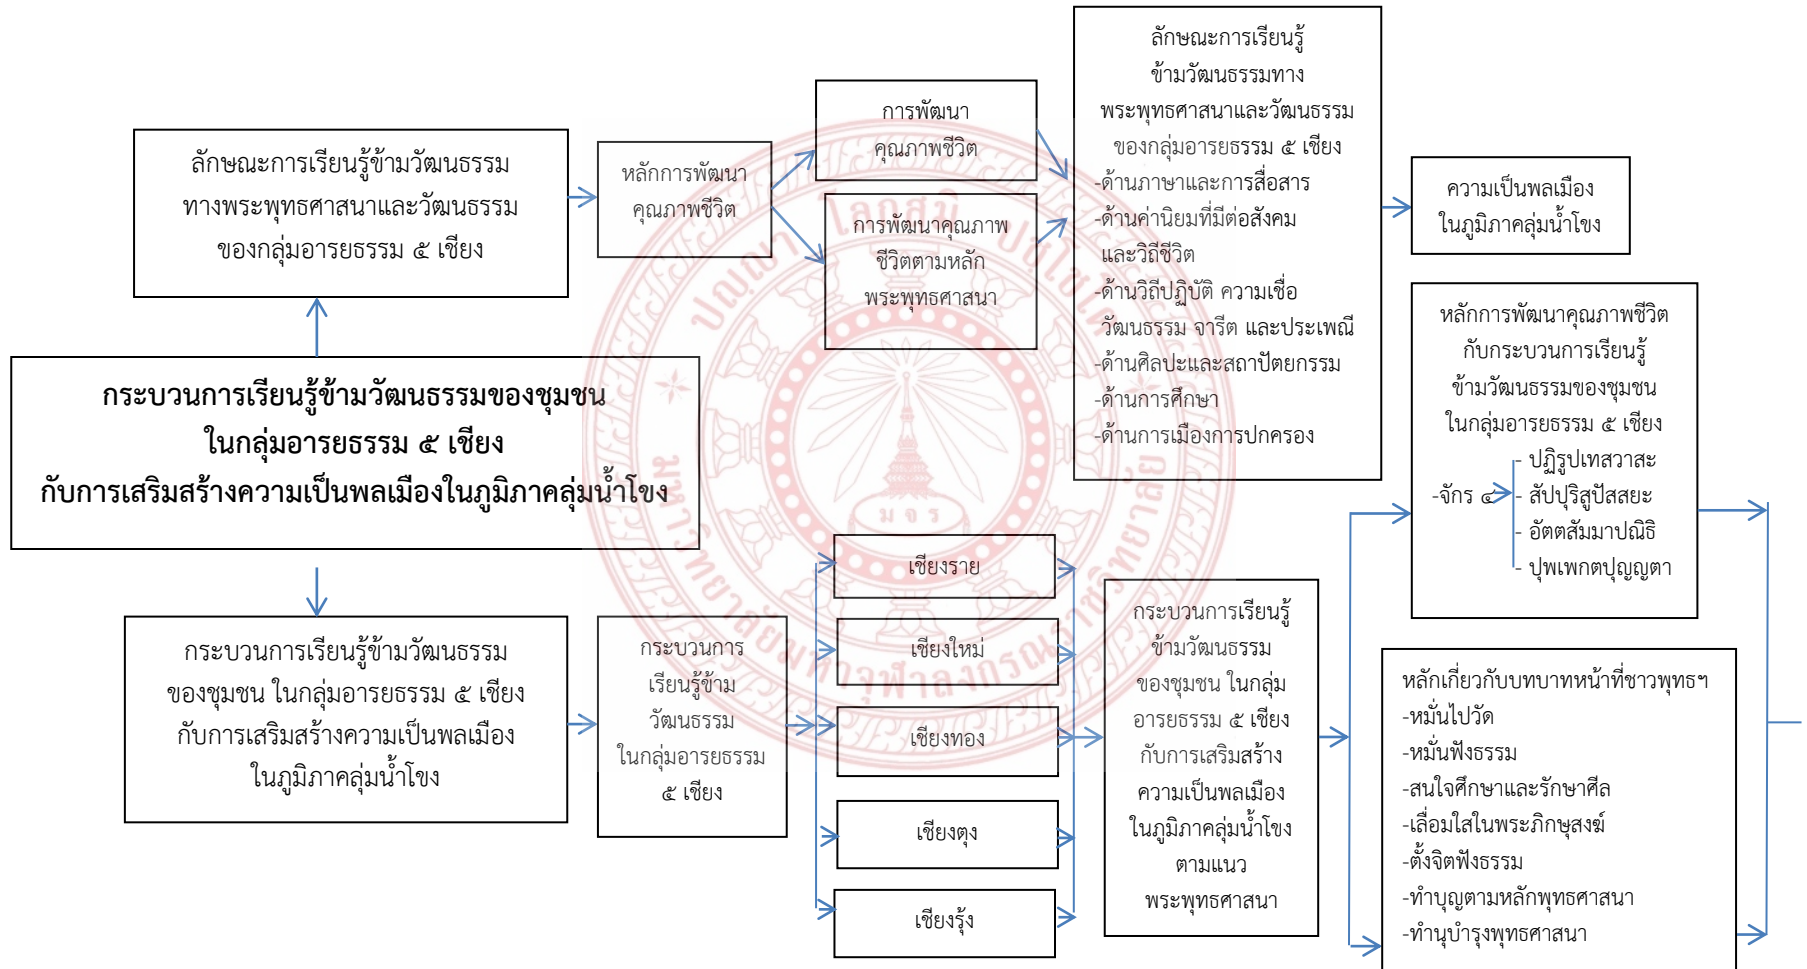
ลักษณะการเรียนรู้ข้ามวัฒนธรรมทางพระพุทธศาสนาและวัฒนธรรมของกลุ่มอารยธรรม ๕ เชียง

หลักการพัฒนาคุณภาพชีวิต

การพัฒนาคุณภาพชีวิต

การพัฒนาคุณภาพชีวิตตามหลักพระพุทธศาสนา

ลักษณะการเรียนรู้ข้ามวัฒนธรรมทางพระพุทธศาสนาและวัฒนธรรมของกลุ่มอารยธรรม ๕ เชียง
-ด้านภาษาและการสื่อสาร
-ด้านค่านิยมที่มีต่อสังคมและวิถีชีวิต
-ด้านวิถีปฏิบัติ ความเชื่อ วัฒนธรรม จารีต และประเพณี
-ด้านศิลปะและสถาปัตยกรรม
-ด้านการศึกษา
-ด้านการเมืองการปกครอง

ความเป็นพลเมืองในภูมิภาคลุ่มน้ำโขง

กระบวนการเรียนรู้ข้ามวัฒนธรรมของชุมชน ในกลุ่มอารยธรรม ๕ เชียง กับการเสริมสร้างความเป็นพลเมืองในภูมิภาคลุ่มน้ำโขง

หลักการพัฒนาคุณภาพชีวิตกับกระบวนการเรียนรู้ข้ามวัฒนธรรมของชุมชนในกลุ่มอารยธรรม ๕ เชียง
-จักร ๔ - ปฏิรูปเทสวาสะ
- สัปปุริสูปัสสยะ
- อัตตสัมมาปณิธิ
- ปุพเพกตปุญญตา

เชียงราย

เชียงใหม่

เชียงทอง

เชียงตุง

เชียงรุ้ง

กระบวนการเรียนรู้ข้ามวัฒนธรรมของชุมชน ในกลุ่มอารยธรรม ๕ เชียง กับการเสริมสร้างความเป็นพลเมืองในภูมิภาคลุ่มน้ำโขง

กระบวนการเรียนรู้ข้ามวัฒนธรรมในกลุ่มอารยธรรม ๕ เชียง

กระบวนการเรียนรู้ข้ามวัฒนธรรมของชุมชน ในกลุ่มอารยธรรม ๕ เชียง กับการเสริมสร้างความเป็นพลเมืองในภูมิภาคลุ่มน้ำโขง ตามแนวพระพุทธศาสนา

หลักเกี่ยวกับบทบาทหน้าที่ชาวพุทธฯ
-หมั่นไปวัด
-หมั่นฟังธรรม
-สนใจศึกษาและรักษาศีล
-เลื่อมใสในพระภิกษุสงฆ์
-ตั้งจิตฟังธรรม
-ทำบุญตามหลักพุทธศาสนา
-ทำนุบำรุงพุทธศาสนา